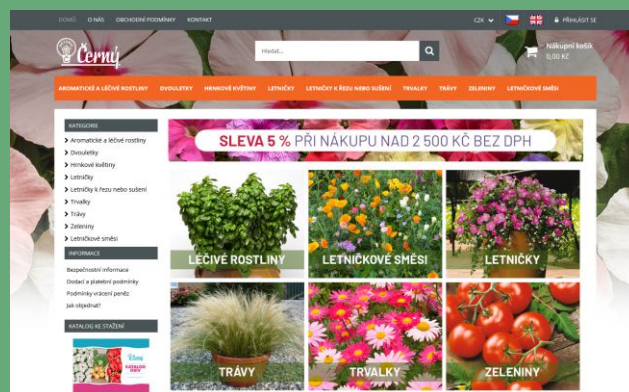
DOMŮ O NÁS OBCHODNÍ PODMÍNKY KONTAKT

CZK

PŘIHLÁSIT SE

Černý

Hledat...

Nákupní košík
0,00 KČ

AROMATICKÉ A LÉČIVÉ ROSTLINY DVOULETKY HRNKOVÉ KVĚTINY LETNIČKY LETNIČKY K ŘEZU NEBO SUŠENÍ TRVALKY TRÁVY ZELENINY LETNIČKOVÉ SMĚSI

KATEGORIE

Aromatické a léčivé rostliny
Dvouletky
Hrnkové květiny
Letničky
Letničky k řezu nebo sušení
Trvalky
Trávy
Zeleniny
Letničkové směsi

INFORMACE

Bezpečnostní informace
Dodací a platební podmínky
Podmínky vrácení peněz
Jak objednat?

KATALOG KE STAŽENÍ

Černý
KATALOG
2021

SLEVA 5 % PŘI NÁKUPU NAD 2 500 KČ BEZ DPH

LÉČIVÉ ROSTLINY

LETNIČKOVÉ SMĚSI

LETNIČKY

TRÁVY

TRVALKY

ZELENINY